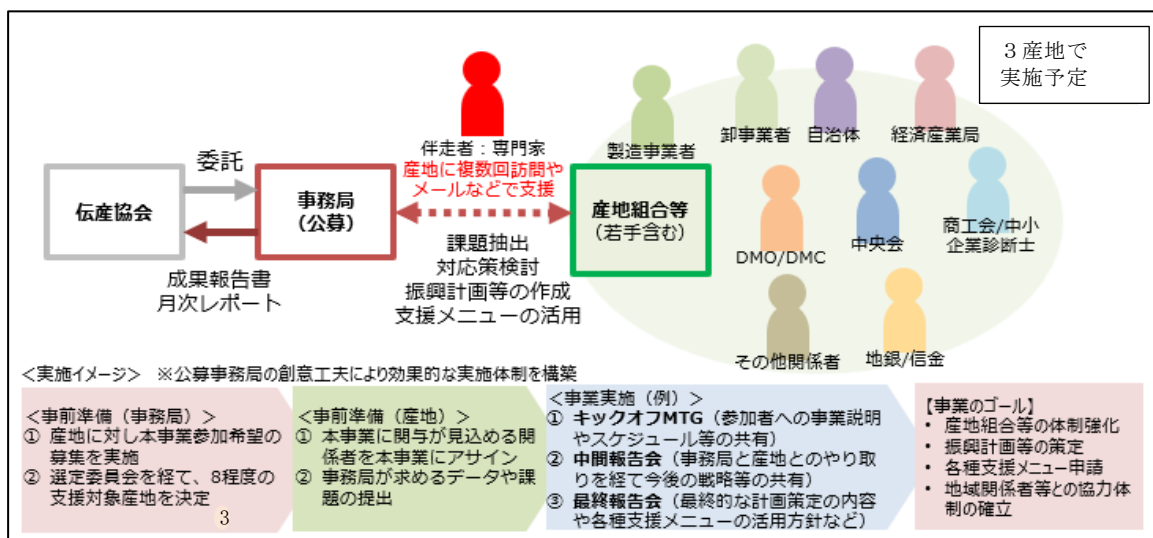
３産地で
実施予定

委託

伝産協会

事務局
（公募）

成果報告書
月次レポート

伴走者：専門家
産地に複数回訪問や
メールなどで支援

課題抽出
対応策検討
振興計画等の作成
支援メニューの活用

産地組合等
（若手含む）

製造事業者

卸事業者

自治体

経済産業局

DMO/DMC

中央会

商工会/中小
企業診断士

その他関係者

地銀/信金

＜実施イメージ＞　※公募事務局の創意工夫により効果的な実施体制を構築

＜事前準備（事務局）＞
① 産地に対し本事業参加希望の募集を実施
② 選定委員会を経て、8程度の支援対象産地を決定
３

＜事前準備（産地）＞
① 本事業に関与が見込める関係者を本事業にアサイン
② 事務局が求めるデータや課題の提出

＜事業実施（例）＞
① キックオフMTG（参加者への事業説明やスケジュール等の共有）
② 中間報告会（事務局と産地とのやり取りを経て今後の戦略等の共有）
③ 最終報告会（最終的な計画策定の内容や各種支援メニューの活用方針など）

【事業のゴール】
• 産地組合等の体制強化
• 振興計画等の策定
• 各種支援メニュー申請
• 地域関係者等との協力体制の確立